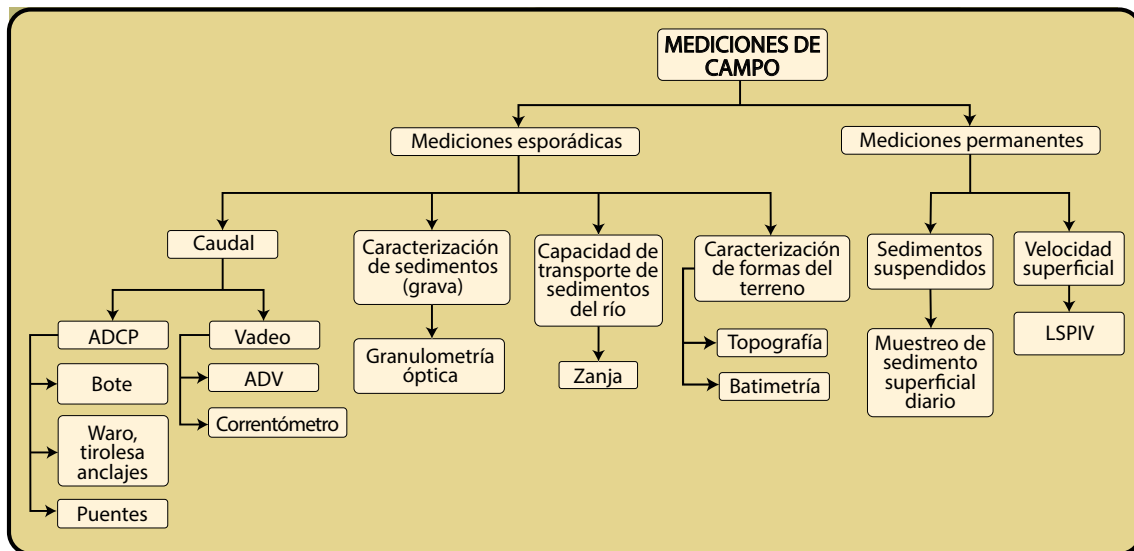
MEDICIONES DE CAMPO

Mediciones esporádicas

Mediciones permanentes

Caudal

ADCP

Bote

Waro, tirolesa anclajes

Puentes

Vadeo

ADV

Correntómetro

Caracterización de sedimentos (grava)

Granulometría óptica

Capacidad de transporte de sedimentos del río

Zanja

Caracterización de formas del terreno

Topografía

Batimetría

Sedimentos suspendidos

Muestreo de sedimento superficial diario

Velocidad superficial

LSPIV